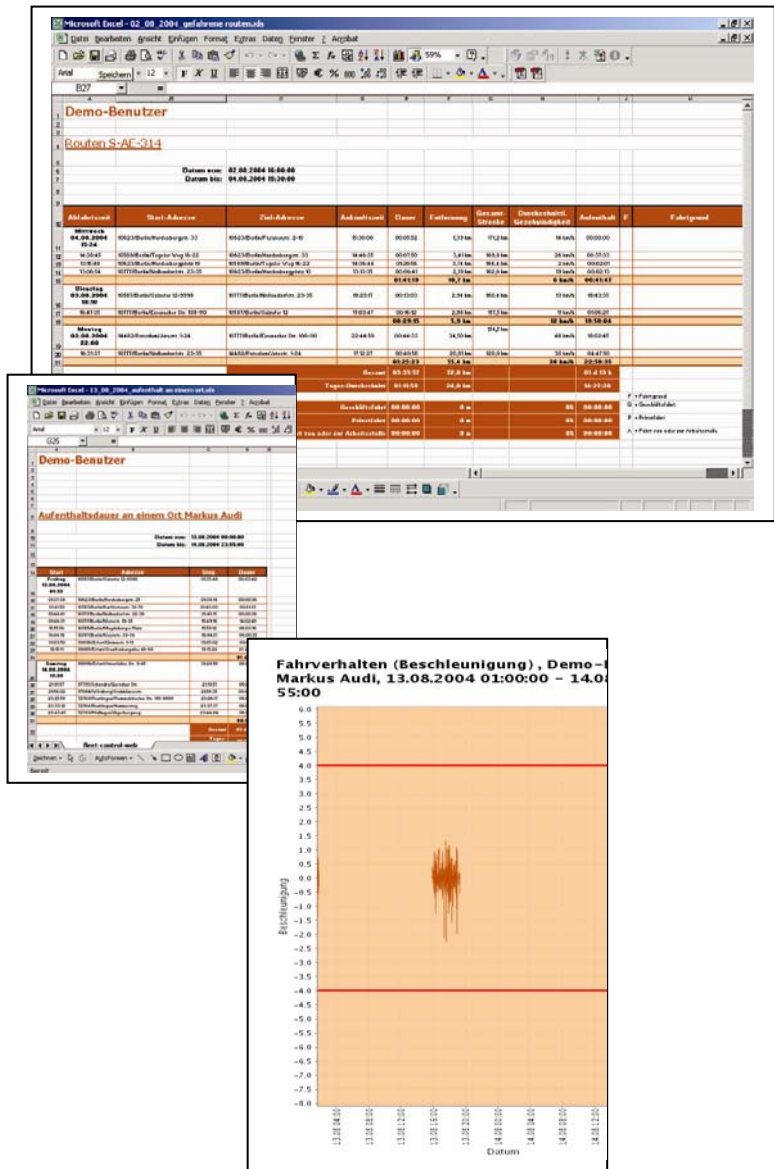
Microsoft Excel - 02_08_2004_gefahrene routen.xls

Datei Bearbeiten Ansicht Einfügen Format Extras Daten Fenster ? Acrobat

Arial 12 F K U 59%

E07

Demo-Benutzer

Routen S-AE-314

Datum von: 02.08.2004 16:00:00
Datum bis: 04.08.2004 15:30:00

| Abfahrtszeit | Start-Adresse | Ziel-Adresse | Ankunftszeit | Dauer | Entfernung | Gesamt-Strecke | Durchschnittl. Geschwindigkeit | Aufenthalt | F | Fahrtgrund |
|---|---|---|---|---|---|---|---|---|---|---|
| Mittwoch 04.08.2004 15:24 | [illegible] | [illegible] | 15:30:00 | 00:05:52 | 1,33 km | 11,2 km | 14 km/h | 00:00:00 | | |
| | | | | 01:41:10 | 10,7 km | | 6 km/h | 00:41:47 | | |
| Dienstag 03.08.2004 18:19 | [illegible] | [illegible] | 18:23:17 | 00:13:03 | 2,91 km | | 13 km/h | 18:43:31 | | |
| | | | | 00:29:15 | 5,5 km | | 12 km/h | 19:50:04 | | |
| Montag 02.08.2004 22:08 | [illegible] | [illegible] | 22:44:50 | 00:44:03 | 34,50 km | | 46 km/h | 15:03:47 | | |
| | | | | 01:25:23 | 55,4 km | | 24 km/h | 22:56:35 | | |
| | | Gesamt | | 03:35:57 | 72,6 km | | 85 | 01 d 13 h | | |
| | | Tages-Durchschnitt | | 01:11:59 | 24,2 km | | | 16:23:38 | | |
| | | Geschäftsfahrt | | 00:00:00 | 0 m | | 85 | 00:00:00 | | |
| | | Privatfahrt | | 00:00:00 | 0 m | | 85 | 00:00:00 | | |
| | | Fahrt von oder zur Arbeitsstelle | | 00:00:00 | 0 m | | 85 | 00:00:00 | | |

F = Fahrtgrund
G = Geschäftsfahrt
P = Privatfahrt
A = Fahrt von oder zur Arbeitsstelle

Microsoft Excel - 13_08_2004_aufenthalt an einem ort.xls

Datei Bearbeiten Ansicht Einfügen Format Extras Daten Fenster ? Acrobat

Arial 12 F K U

G25

Demo-Benutzer

Aufenthaltsdauer an einem Ort Markus Audi

Datum von: 13.08.2004 00:00:00
Datum bis: 14.08.2004 23:59:00

| Start | Adresse | Stop | Dauer |
|---|---|---|---|
| Freitag 13.08.2004 00:32 | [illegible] | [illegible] | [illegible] |
| Samstag 14.08.2004 10:20 | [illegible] | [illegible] | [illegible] |
| | Gesamt | | |

fleet-control-web

Zeichnen AutoFormen

Bereit

Fahrverhalten (Beschleunigung) , Demo-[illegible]
Markus Audi, 13.08.2004 01:00:00 – 14.0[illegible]
55:00

6.0
5.5
5.0
4.5
4.0
3.5
3.0
2.5
2.0
1.5
1.0
0.5
0.0
-0.5
-1.0
-1.5
-2.0
-2.5
-3.0
-3.5
-4.0
-4.5
-5.0
-5.5
-6.0
-6.5
-7.0
-7.5
-8.0

Beschleunigung

13.08 04:00
13.08 08:00
13.08 12:00
13.08 16:00
13.08 20:00
14.08 00:00
14.08 04:00
14.08 08:00
14.08 12:00

Datum